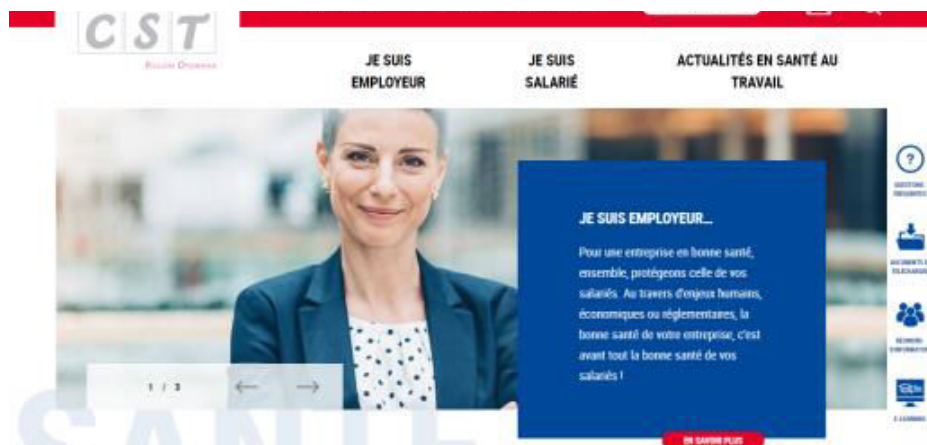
CST

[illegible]

JE SUIS EMPLOYEUR

JE SUIS SALARIÉ

ACTUALITÉS EN SANTÉ AU TRAVAIL

JE SUIS EMPLOYEUR...

Pour une entreprise en bonne santé, ensemble, protégeons celle de vos salariés. Au travers d'enjeux humains, économiques ou réglementaires, la bonne santé de votre entreprise, c'est avant tout la bonne santé de vos salariés !

EN SAVOIR PLUS

1 / 3

QUESTIONS FRÉQUENTES

DOCUMENTS À TÉLÉCHARGER

RÉUNIONS D'INFORMATION

E-LEARNING

SANTÉ